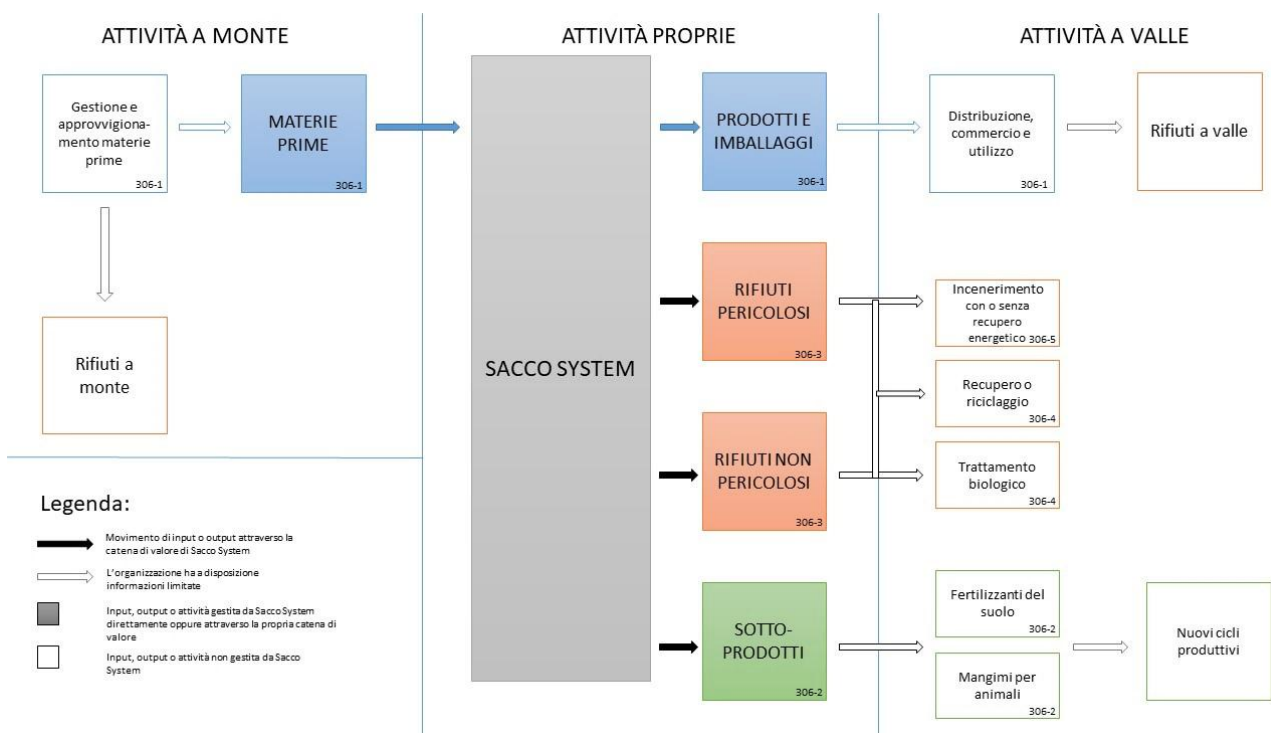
ATTIVITÀ A MONTE

Gestione e approvvigionamento materie prime
306-1

MATERIE PRIME
306-1

Rifiuti a monte

ATTIVITÀ PROPRIE

SACCO SYSTEM

PRODOTTI E IMBALLAGGI
306-1

RIFIUTI PERICOLOSI
306-3

RIFIUTI NON PERICOLOSI
306-3

SOTTO-PRODOTTI
306-2

ATTIVITÀ A VALLE

Distribuzione, commercio e utilizzo
306-1

Rifiuti a valle

Incenerimento con o senza recupero energetico
306-5

Recupero o riciclaggio
306-4

Trattamento biologico
306-4

Fertilizzanti del suolo
306-2

Mangimi per animali
306-2

Nuovi cicli produttivi

Legenda:

Movimento di input o output attraverso la catena di valore di Sacco System

L'organizzazione ha a disposizione informazioni limitate

Input, output o attività gestita da Sacco System direttamente oppure attraverso la propria catena di valore

Input, output o attività non gestita da Sacco System